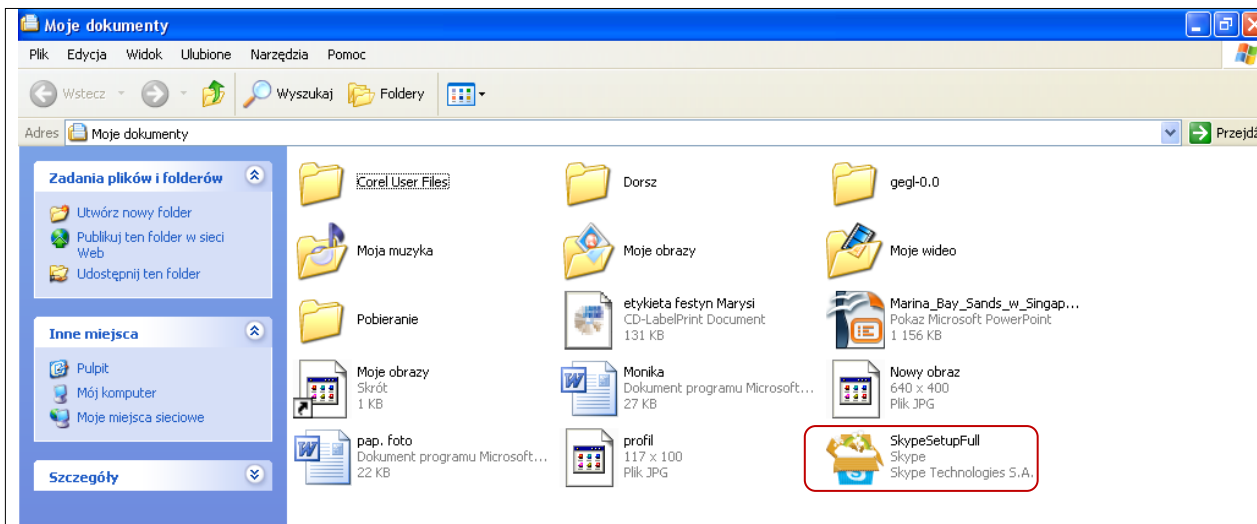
Moje dokumenty

Plik Edycja Widok Ulubione Narzędzia Pomoc

Wstecz Wyszukaj Foldery

Adres Moje dokumenty

Przejdź

Zadania plików i folderów

Utwórz nowy folder

Publikuj ten folder w sieci Web

Udostępnij ten folder

Inne miejsca

Pulpit

Mój komputer

Moje miejsca sieciowe

Szczegóły

Corel User Files

Dorsz

gegl-0.0

Moja muzyka

Moje obrazy

Moje wideo

Pobieranie

etykieta festyn Marysi
CD-LabelPrint Document
131 KB

Marina_Bay_Sands_w_Singap...
Pokaz Microsoft PowerPoint
1 156 KB

Moje obrazy
Skrót
1 KB

Monika
Dokument programu Microsoft...
27 KB

Nowy obraz
640 x 400
Plik JPG

pap. foto
Dokument programu Microsoft...
22 KB

profil
117 x 100
Plik JPG

SkypeSetupFull
Skype
Skype Technologies S.A.